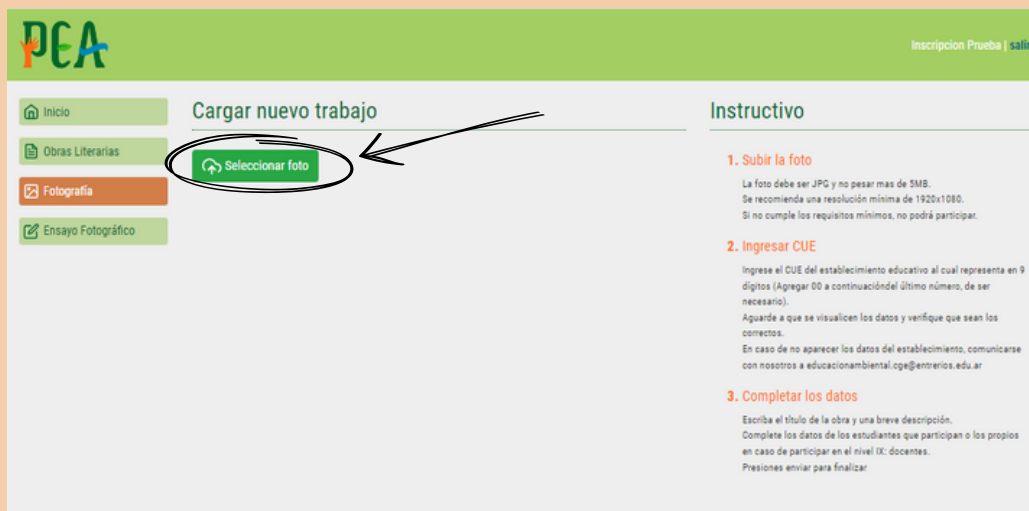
PEA

Inscripcion Prueba | salir

Inicio

Obras Literarias

Fotografía

Ensayo Fotográfico

Cargar nuevo trabajo

Seleccionar foto

Instructivo

1. Subir la foto

La foto debe ser JPG y no pesar mas de 5MB.
Se recomienda una resolución mínima de 1920x1080.
Si no cumple los requisitos mínimos, no podrá participar.

2. Ingresar CUE

Ingrese el CUE del establecimiento educativo al cual representa en 9 dígitos (Agregar 00 a continuacióndel último número, de ser necesario).
Aguarde a que se visualicen los datos y verifique que sean los correctos.
En caso de no aparecer los datos del establecimiento, comunicarse con nosotros a educacionambiental.cge@entrerios.edu.ar

3. Completar los datos

Escriba el título de la obra y una breve descripción.
Complete los datos de los estudiantes que participan o los propios en caso de participar en el nivel IX: docentes.
Presiones enviar para finalizar